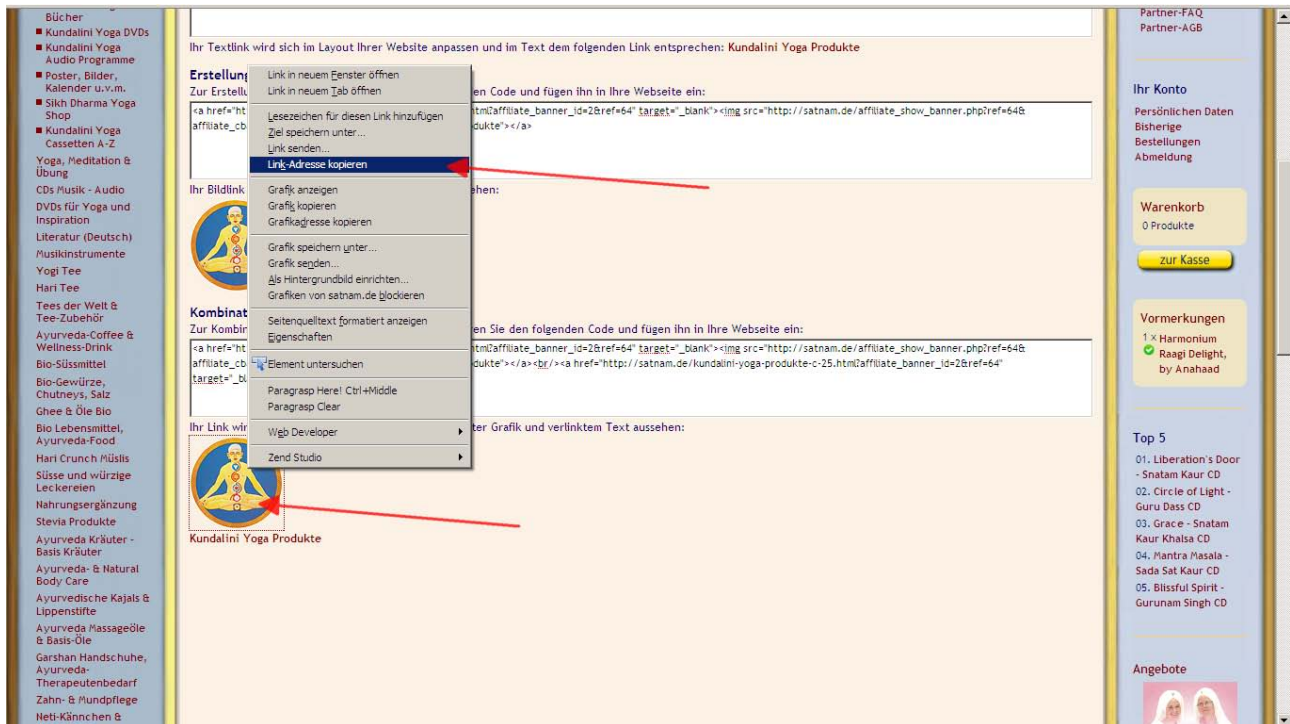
Bücher
Kundalini Yoga DVDs
Kundalini Yoga Audio Programme
Poster, Bilder, Kalender u.v.m.
Sikh Dharma Yoga Shop
Kundalini Yoga Cassetten A-Z
Yoga, Meditation & Übung
CDs Musik - Audio
DVDs für Yoga und Inspiration
Literatur (Deutsch)
Musikinstrumente
Yogi Tee
Hari Tee
Tees der Welt & Tee-Zubehör
Ayurveda-Coffee & Wellness-Drink
Bio-Süssmittel
Bio-Gewürze, Chutneys, Salz
Ghee & Öle Bio
Bio Lebensmittel, Ayurveda-Food
Hari Crunch Müslis
Süsse und würzige Leckereien
Nahrungsergänzung
Stevia Produkte
Ayurveda Kräuter - Basis Kräuter
Ayurveda- & Natural Body Care
Ayurvedische Kajals & Lippenstifte
Ayurveda Massageöle & Basis-Öle
Garshan Handschuhe, Ayurveda-Therapeutenbedarf
Zahn- & Mundpflege
Neti-Kännchen &

Ihr Textlink wird sich im Layout Ihrer Website anpassen und im Text dem folgenden Link entsprechen: Kundalini Yoga Produkte

Erstellung
Zur Erstellu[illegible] en Code und fügen ihn in Ihre Webseite ein:
<a href="ht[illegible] html?affiliate_banner_id=2&ref=64" target="_blank"><img src="http://satnam.de/affiliate_show_banner.php?ref=64& affiliate_cb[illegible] dukte"></a>

Ihr Bildlink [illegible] ehen:

Kombinat
Zur Kombin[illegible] en Sie den folgenden Code und fügen ihn in Ihre Webseite ein:
<a href="ht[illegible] html?affiliate_banner_id=2&ref=64" target="_blank"><img src="http://satnam.de/affiliate_show_banner.php?ref=64& affiliate_cb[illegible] dukte"></a><br/><a href="http://satnam.de/kundalini-yoga-produkte-c-25.html?affiliate_banner_id=2&ref=64" target="_bl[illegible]

Ihr Link wir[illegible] ter Grafik und verlinktem Text aussehen:

Kundalini Yoga Produkte

Link in neuem Fenster öffnen
Link in neuem Tab öffnen
Lesezeichen für diesen Link hinzufügen
Ziel speichern unter...
Link senden...
Link-Adresse kopieren
Grafik anzeigen
Grafik kopieren
Grafikadresse kopieren
Grafik speichern unter...
Grafik senden...
Als Hintergrundbild einrichten...
Grafiken von satnam.de blockieren
Seitenquelltext formatiert anzeigen
Eigenschaften
Element untersuchen
Paragrasp Here! Ctrl+Middle
Paragrasp Clear
Web Developer
Zend Studio

Partner-FAQ
Partner-AGB

Ihr Konto
Persönlichen Daten
Bisherige Bestellungen
Abmeldung

Warenkorb
0 Produkte
zur Kasse

Vormerkungen
1 x Harmonium Raagi Delight, by Anahaad

Top 5
01. Liberation's Door - Snatam Kaur CD
02. Circle of Light - Guru Dass CD
03. Grace - Snatam Kaur Khalsa CD
04. Mantra Masala - Sada Sat Kaur CD
05. Blissful Spirit - Gurunam Singh CD

Angebote